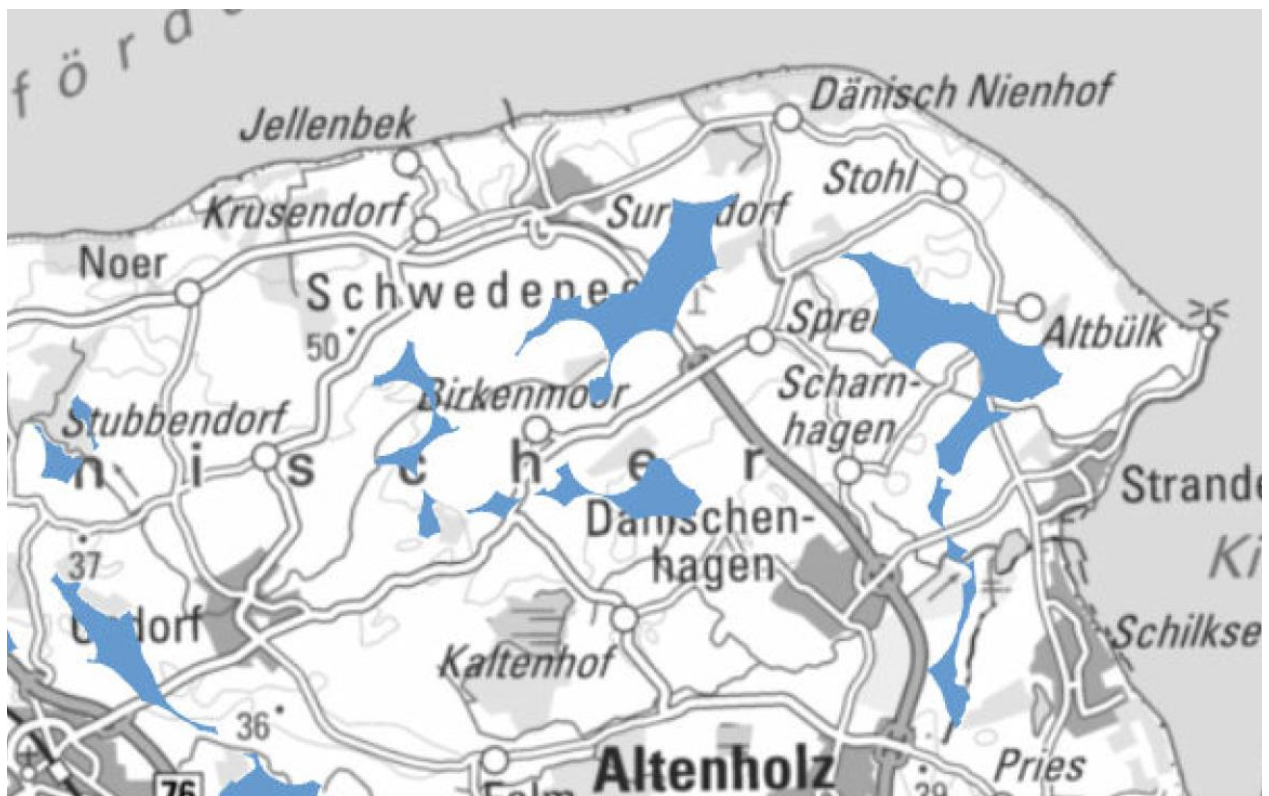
förd
Jellenbek
Dänisch Nienhof
Stohl
Krusendorf
Surendorf
Noer
Schwedeneck
50
Sprenge
Altbülk
Birkenmoor
Scharnhagen
Stubbendorf
n i s c h e r
Strande
Dänischenhagen
Ki
37
Gettorf
Schilksee
Kaltenhof
36
76
Felm
Altenholz
29
Pries